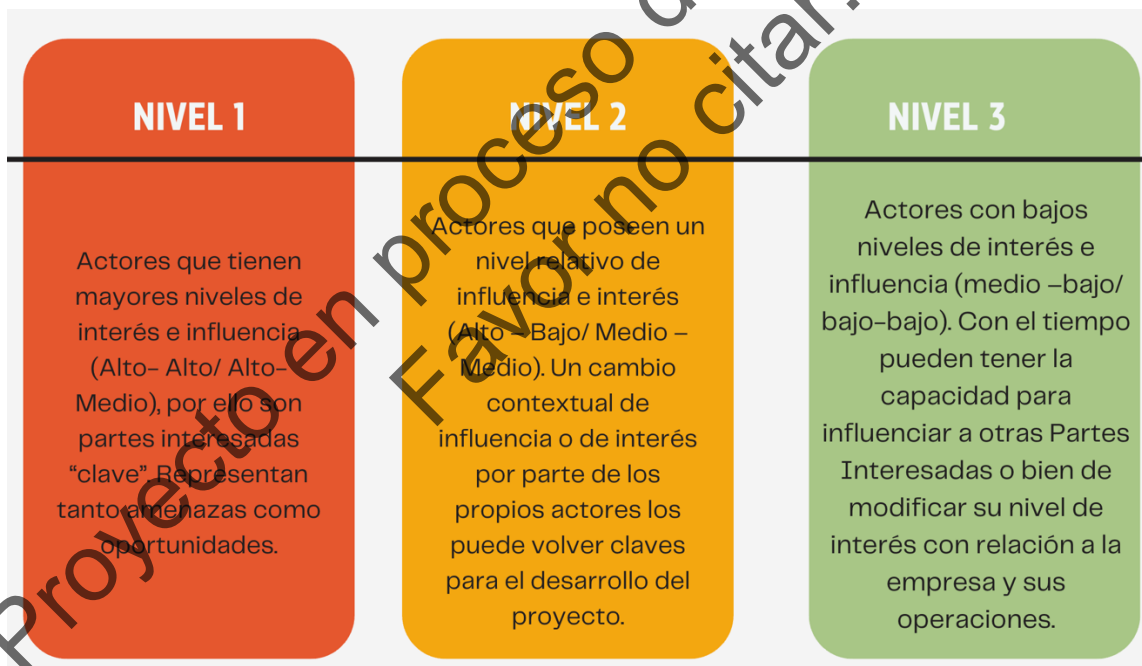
NIVEL 1

Actores que tienen mayores niveles de interés e influencia (Alto- Alto/ Alto-Medio), por ello son partes interesadas “clave”. Representan tanto amenazas como oportunidades.

NIVEL 2

Actores que poseen un nivel relativo de influencia e interés (Alto – Bajo/ Medio – Medio). Un cambio contextual de influencia o de interés por parte de los propios actores los puede volver claves para el desarrollo del proyecto.

NIVEL 3

Actores con bajos niveles de interés e influencia (medio –bajo/ bajo-bajo). Con el tiempo pueden tener la capacidad para influenciar a otras Partes Interesadas o bien de modificar su nivel de interés con relación a la empresa y sus operaciones.

Proyecto en proceso de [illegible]
Favor no citar.